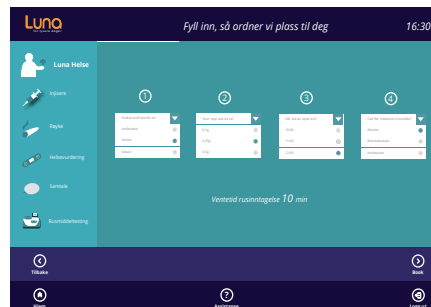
Luna

Fyll inn, så ordner vi plass til deg

16:30

Luna Helse

Injisere

Sayke

Helsevurdering

Samtale

Rusmiddeltesting

1

2

3

4

Ventetid rusinntagelse 10 min

Tilbake

Book

Hjem

Assistanse

Logg ut